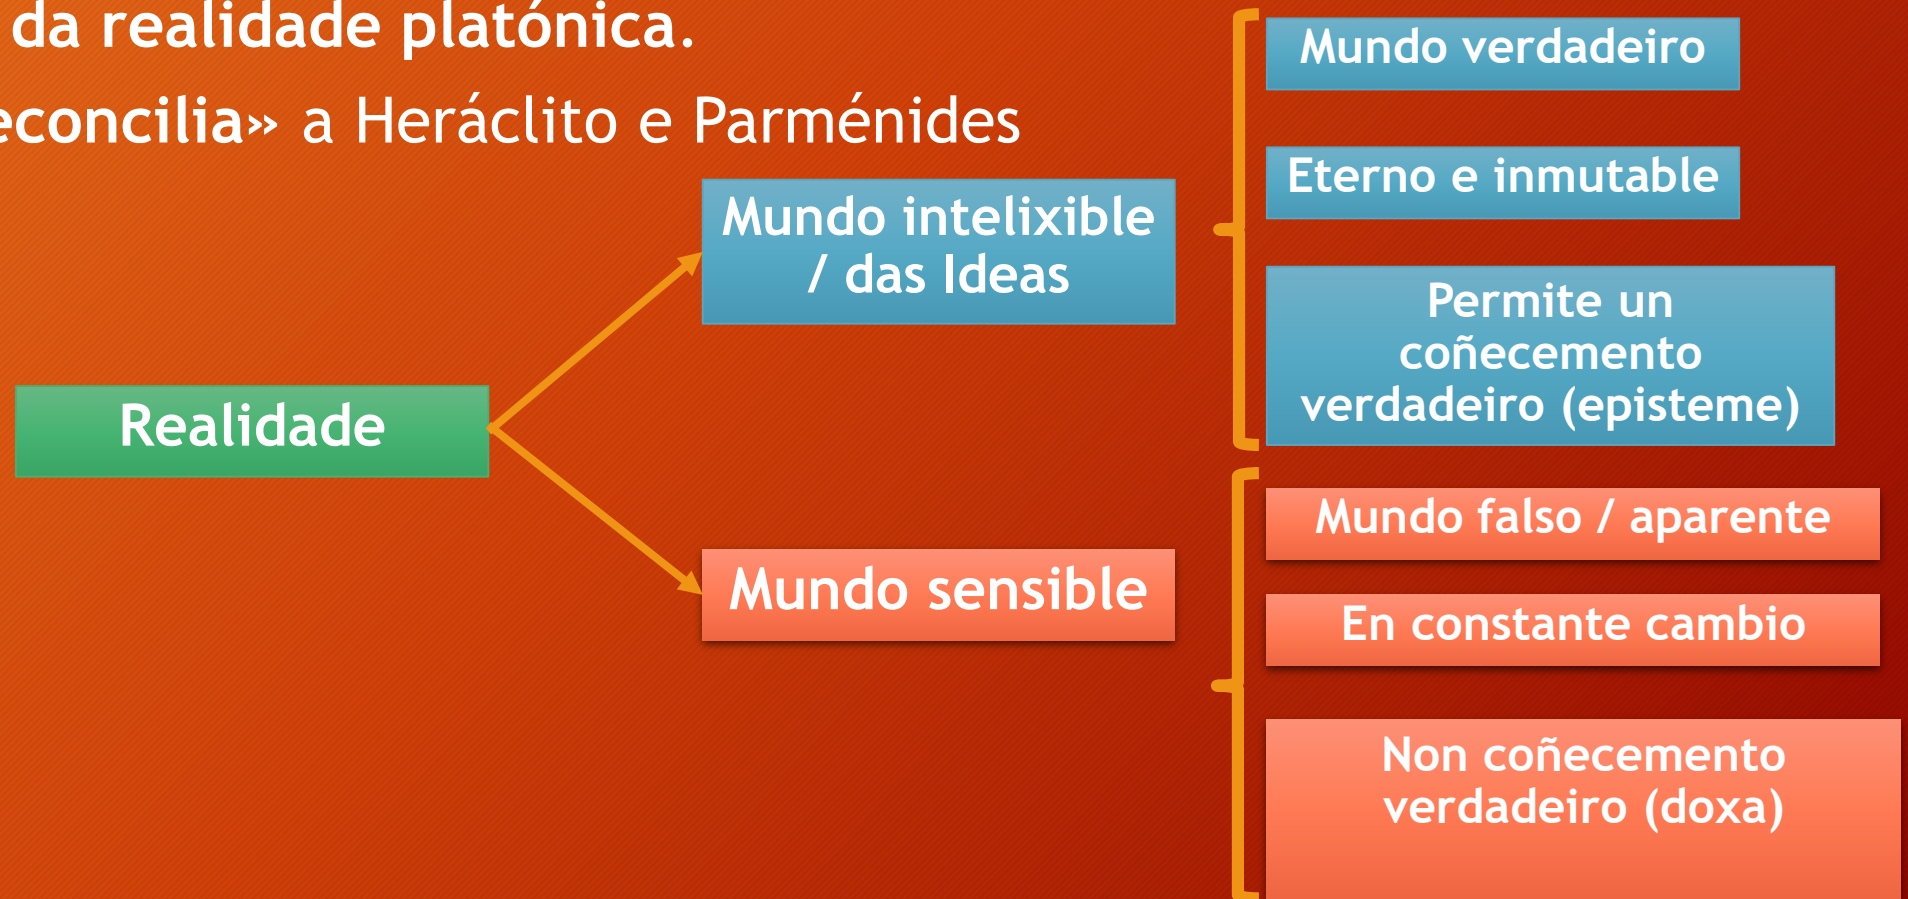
da realidade platónica.

econcilia» a Heráclito e Parménides

Realidade

Mundo intelixible / das Ideas

Mundo sensible

Mundo verdadeiro

Eterno e inmutable

Permite un coñecemento verdadeiro (episteme)

Mundo falso / aparente

En constante cambio

Non coñecemento verdadeiro (doxa)